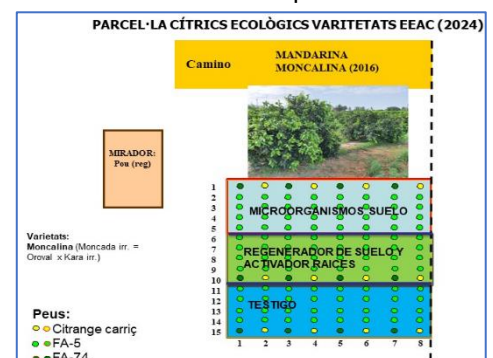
PARCEL·LA CÍTRICS ECOLÒGICS VARIETATS EEAC (2024)

Camino

MANDARINA MONCALINA (2016)

MIRADOR: Pou (reg)

Varietats:
Moncalina (Moncada irr. = Oroval x Kara irr.)

1
2
3
4
5
6
7
8
9
10
11
12
13
14
15

MICROORGANISMOS SUELO

REGENERADOR DE SUELO Y ACTIVADOR RAICES

TESTIGO

1 2 3 4 5 6 7 8

Peus:
Citrange carriç
FA-5
FA-74